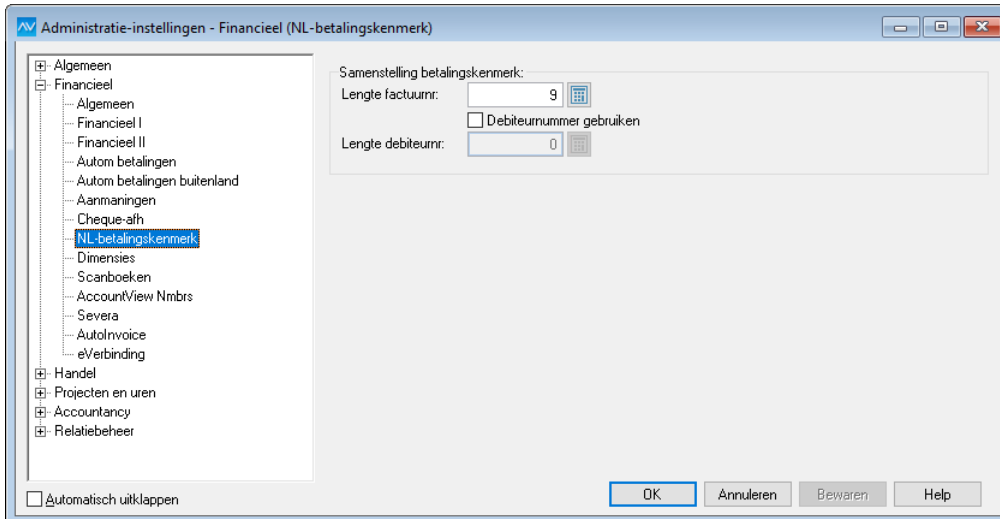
Administratie-instellingen - Financieel (NL-betalingskenmerk)

Algemeen
Financieel
Algemeen
Financieel I
Financieel II
Autom betalingen
Autom betalingen buitenland
Aanmaningen
Cheque-afh
NL-betalingskenmerk
Dimensies
Scanboeken
AccountView Nmbrs
Severa
AutoInvoice
eVerbinding
Handel
Projecten en uren
Accountancy
Relatiebeheer

Samenstelling betalingskenmerk:
Lengte factuurnr: 9
Debiteurnummer gebruiken
Lengte debiteurnr: 0

Automatisch uitklappen

OK
Annuleren
Bewaren
Help